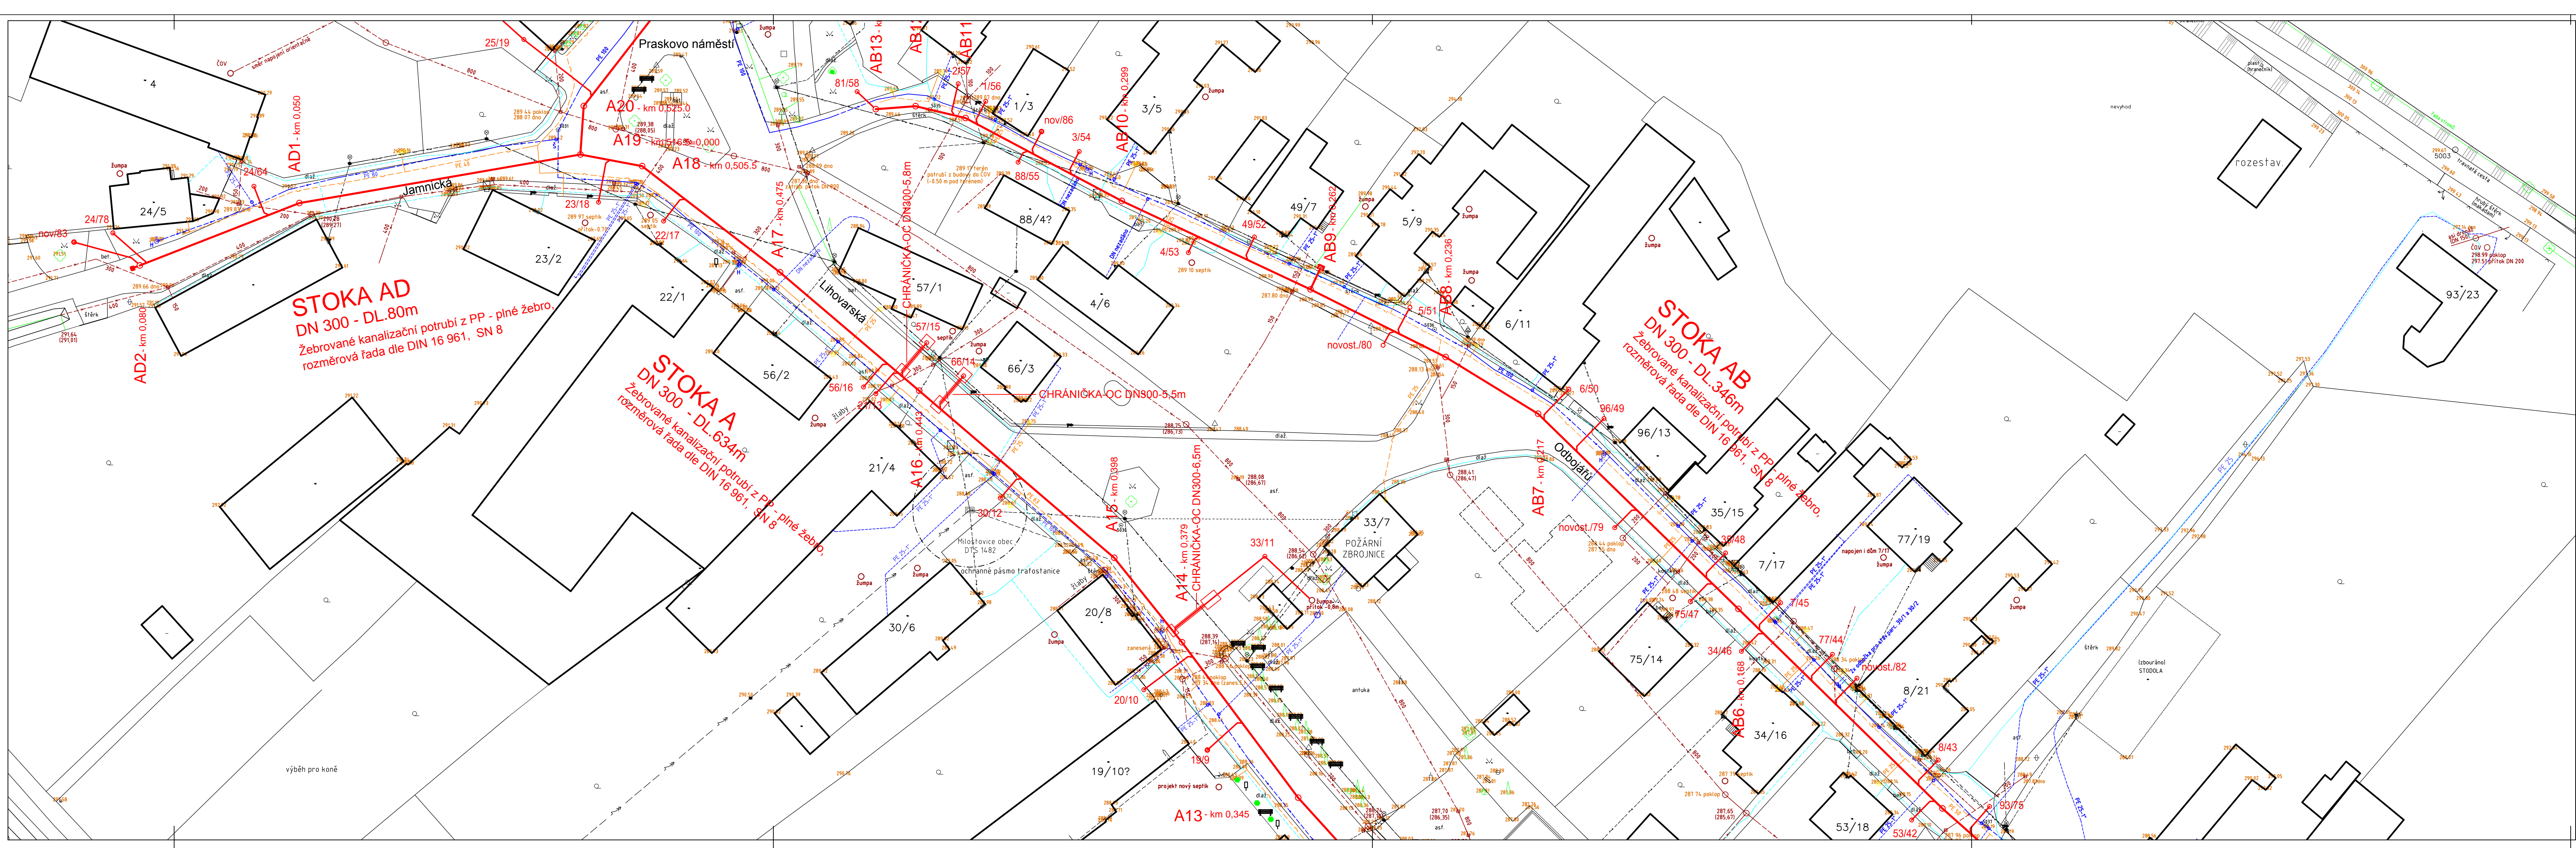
STOKA AD
DN 300 - DL.80m
Žebrované kanalizační potrubí z PP - plné žebro, rozměrová řada dle DIN 16 961, SN 8

STOKA A
DN 300 - DL.634m
Žebrované kanalizační potrubí z PP - plné žebro, rozměrová řada dle DIN 16 961, SN 8

STOKA AB
DN 300 - DL.346m
Žebrované kanalizační potrubí z PP - plné žebro, rozměrová řada dle DIN 16 961, SN 8

Praskovo náměstí
Jamnická
Lihovarská
Odbojářů

A20 - km 0,525.0
A19 - km 0,515.0=0,000
A18 - km 0,505.5
A17 - km 0,475
A16 - km 0,443
A15 - km 0,398
A14 - km 0,379
A13 - km 0,345
AD1 - km 0,050
AD2 - km 0,080
AB13 - km
AB12
AB11
AB10 - km 0,299
AB9 - km 0,262
AB8 - km 0,236
AB7 - km 0,217
AB6 - km 0,168

CHRÁNIČKA-OC DN300-5,8m
CHRÁNIČKA-OC DN300-5,5m
CHRÁNIČKA-OC DN300-6,5m

4
24/5
23/2
22/1
57/1
88/4?
4/6
3/5
1/3
49/7
5/9
6/11
56/2
66/3
21/4
30/6
20/8
19/10?
33/7
POŽÁRNÍ ZBROJNICE
96/13
35/15
7/17
77/19
75/14
34/16
8/21
53/18
93/23
rozestav

25/19
24/64
24/78
nov/83
23/18
22/17
81/58
2/57
1/56
nov/86
3/54
88/55
49/52
4/53
5/51
novost./80
57/15
66/14
56/16
27/13
30/12
33/11
20/10
19/9
6/50
96/49
novost./79
35/48
7/45
75/47
77/44
34/46
novost./82
8/43
93/75
53/42

Milostovice obec DTS 1482
ochranné pásmo trafostanice
výběh pro koně
antuka
štěrk
asf.
dlaž.
bet.
žumpa
septik
projekt nový septik
napojen i dům 7/17
zbourání STODOLA
nevyhod
čov